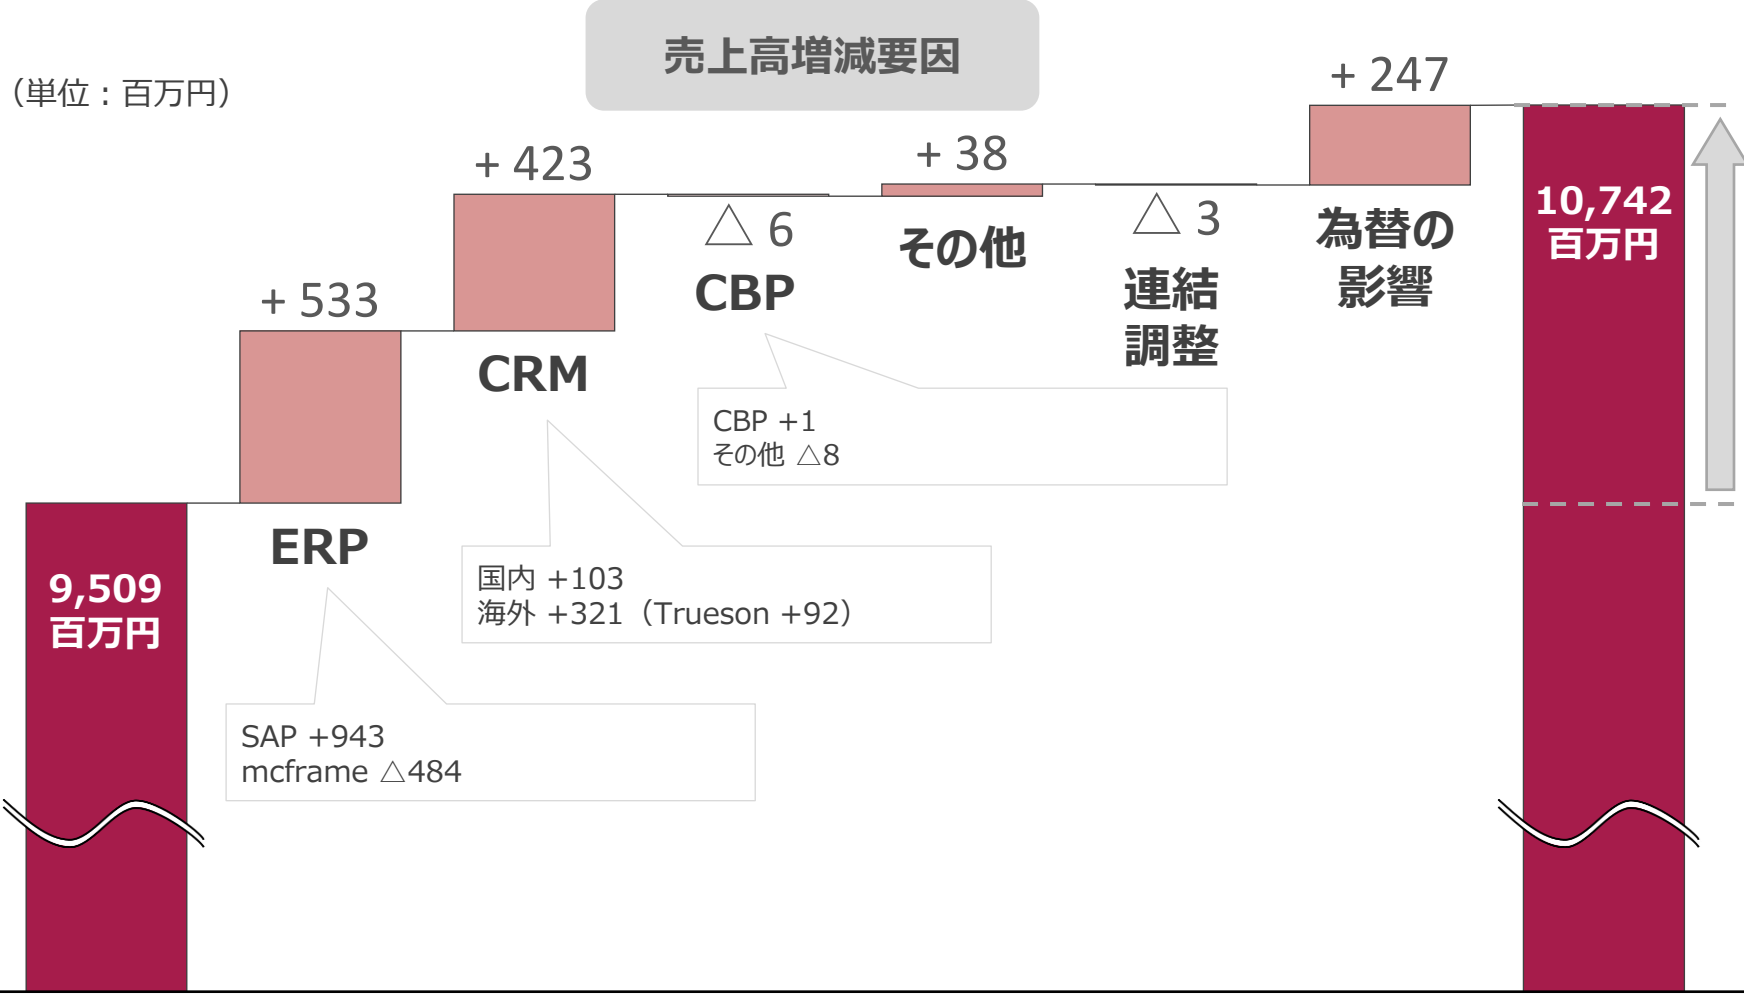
売上高増減要因

（単位：百万円）

9,509
百万円

+ 533
ERP

SAP +943
mcframe △484

+ 423
CRM

国内 +103
海外 +321（Trueson +92）

△ 6
CBP

+ 38
その他

CBP +1
その他 △8

△ 3
連結
調整

+ 247
為替の
影響

10,742
百万円